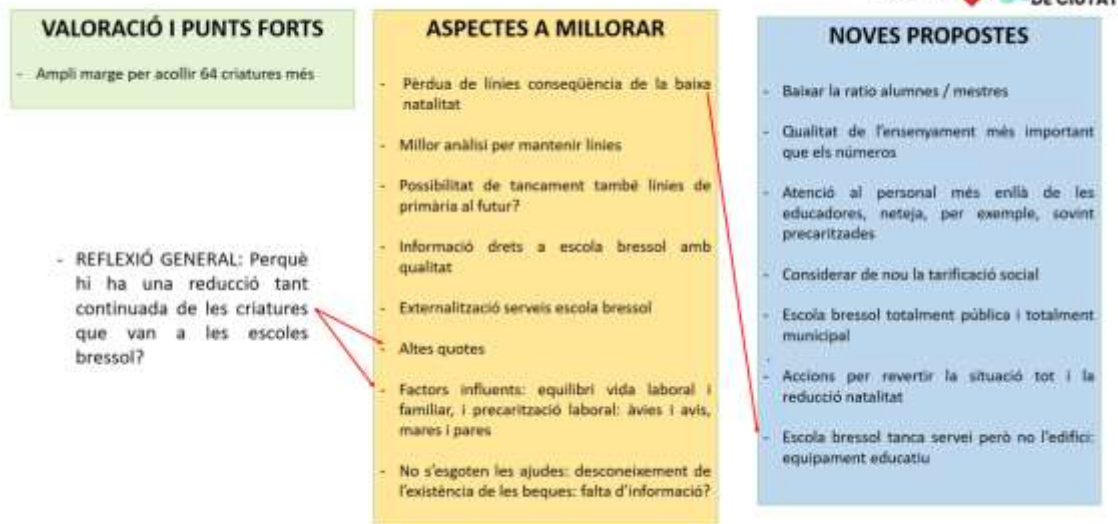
DE CIUTAT

VALORACIÓ I PUNTS FORTS

- Ampli marge per acollir 64 criatures més

- REFLEXIÓ GENERAL: Perquè hi ha una reducció tant continuada de les criatures que van a les escoles bressol?

ASPECTES A MILLORAR

- Pèrdua de línies conseqüència de la baixa natalitat

- Millor anàlisi per mantenir línies

- Possibilitat de tancament també línies de primària al futur?

- Informació drets a escola bressol amb qualitat

- Externalització serveis escola bressol

- Altes quotes

- Factors influents: equilibri vida laboral i familiar, i precarització laboral: àvies i avis, mares i pares

- No s'esgoten les ajudes: desconeixement de l'existència de les beques: falta d'informació?

NOVES PROPOSTES

- Baixar la ratio alumnes / mestres

- Qualitat de l'ensenyament més important que els números

- Atenció al personal més enllà de les educadores, neteja, per exemple, sovint precaritzades

- Considerar de nou la tarificació social

- Escola bressol totalment pública i totalment municipal

- Accions per revertir la situació tot i la reducció natalitat

- Escola bressol tanca servei però no l'edifici: equipament educatiu